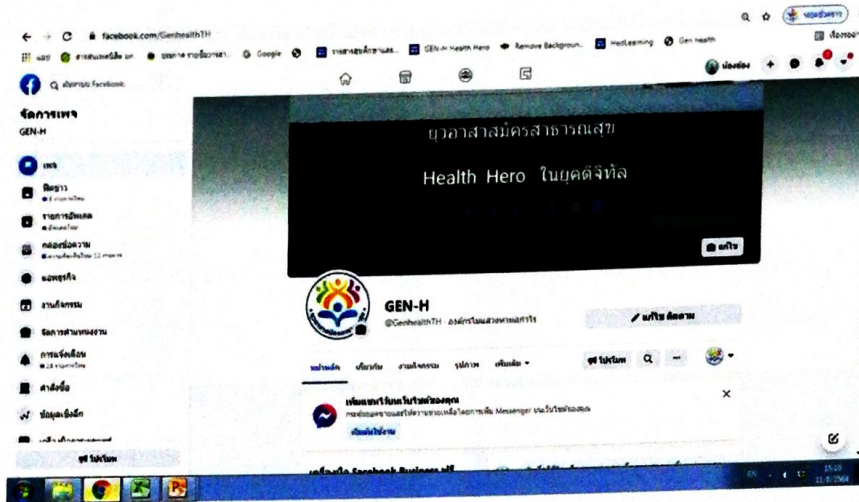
facebook.com/GenhealthTH

Google

GEN-H Health Hero

Remove Backgroun...

HeaLearning

Gen health

ค้นหาบน Facebook

จัดการเพจ

GEN-H

เพจ

ฟีดข่าว

รายการอัพเดต

กล่องข้อความ

แอพธุรกิจ

งานกิจกรรม

จัดการสมาชิก

การแจ้งเตือน

สาธิตซื้อ

ฟอลุคเมื่อเลือก

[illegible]สาสมัครสาธารณสุข

Health Hero ในยุคดิจิทัล

แก้ไข

GEN-H

@GenhealthTH · องค์กรไม่แสวงหาผลกำไร

แก้ไข ติดตาม

หน้าหลัก

เกี่ยวกับ

งานกิจกรรม

รูปภาพ

เพิ่มเติม

โปรโมท

เพิ่มแชทไว้บนหน้าของคุณ

เริ่มต้นใช้งาน

เครื่องมือ Facebook Business

15:10

11/8/2564